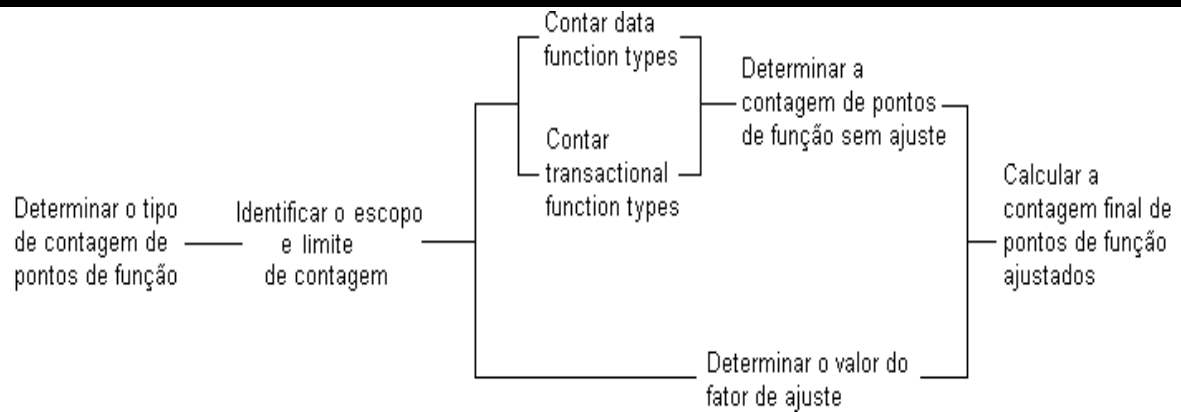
Determinar o tipo de contagem de pontos de função

Identificar o escopo e limite de contagem

Contar data function types

Contar transactional function types

Determinar a contagem de pontos de função sem ajuste

Determinar o valor do fator de ajuste

Calcular a contagem final de pontos de função ajustados